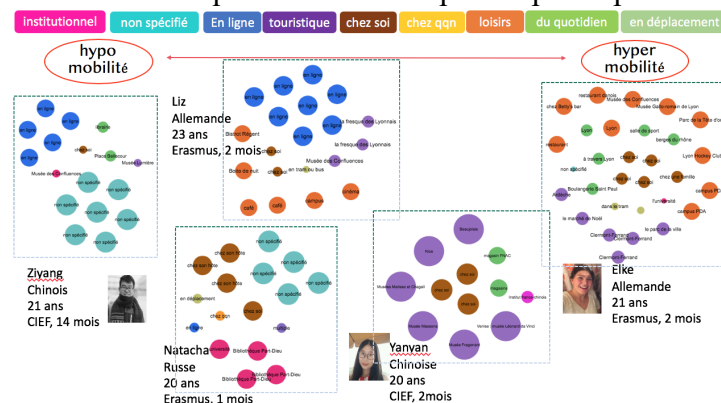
institutionnel | non spécifié | En ligne | touristique | chez soi | chez qqn | loisirs | du quotidien | en déplacement

hypo mobilité

hyper mobilité

Liz
Allemande
23 ans
Erasmus, 2 mois

en ligne
en ligne
en ligne
en ligne
en ligne
en ligne
Bistrot Regent
la fresque des Lyonnais
la fresque des Lyonnais
Musée des Confluences
Boite de nuit
en tram ou bus
ciné
café
campus
cinéma

en ligne
en ligne
en ligne
en ligne
tennis
Place Bellecour
Musée Lumière
Musée des Confluences
non spécifié
non spécifié
non spécifié
non spécifié
non spécifié
non spécifié
non spécifié

Ziyang
Chinois
21 ans
CIEF, 14 mois

non spécifié
chez son rôle
chez son rôle
non spécifié
chez son rôle
non spécifié
en déplacement
non spécifié
chez qqn
Bibliothèque Part-Dieu
Bibliothèque Part-Dieu
Bibliothèque Part-Dieu

Natacha
Russe
20 ans
Erasmus, 1 mois

Beaujolais
Fête
chez soi
magasin FNAC
chez soi
Musée Beaux Arts
chez soi
Fagianno
Institut Marcel Mérieux
Musée Massena
Venise
Musée Léonard de Vinci
Musée Fragonard

Yanyan
Chinoise
20 ans
CIEF, 2mois

restaurant chinois
chez deux bar
Musée des Confluences
Musée Gallo-romain de Lyon
Parc de la Tête d'or
restaurant
Lyon
Lyon
salle de sport
berges du rhône
restaurant
à travers Lyon
chez soi
chez soi
Lyon Hockey Club
non spécifié
non spécifié
chez ma famille
Boulangerie Saint Paul
chez soi
campus PDA
dans le tram
Funiversité
campus PDA
le marché de Noël
la parc de la ville
Clermont-Ferrand
Clermont-Ferrand
Clermont-Ferrand

Elke
Allemande
21 ans
Erasmus, 2 mois